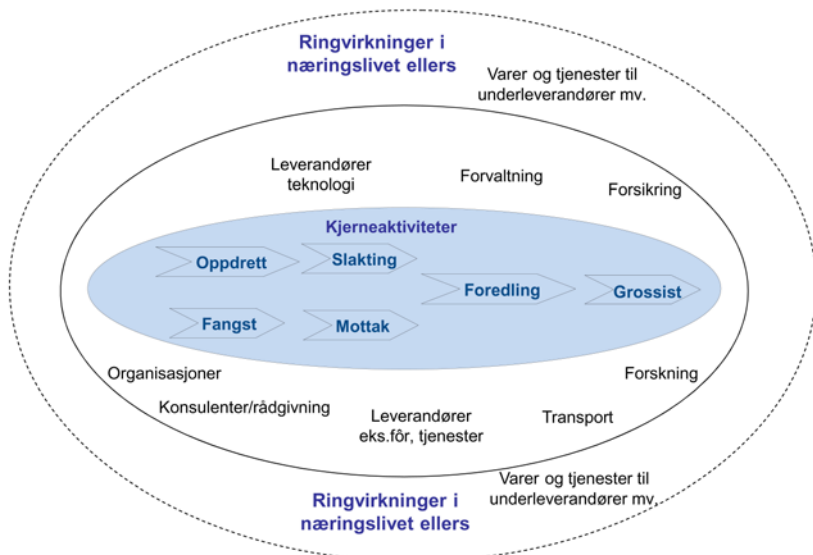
Ringvirkninger i næringslivet ellers

Varer og tjenester til underleverandører mv.

Leverandører teknologi

Forvaltning

Forsikring

Kjerneaktiviteter

Oppdrett

Slakting

Foredling

Grossist

Fangst

Mottak

Organisasjoner

Forskning

Konsulenter/rådgivning

Leverandører eks.fôr, tjenester

Transport

Varer og tjenester til underleverandører mv.

Ringvirkninger i næringslivet ellers